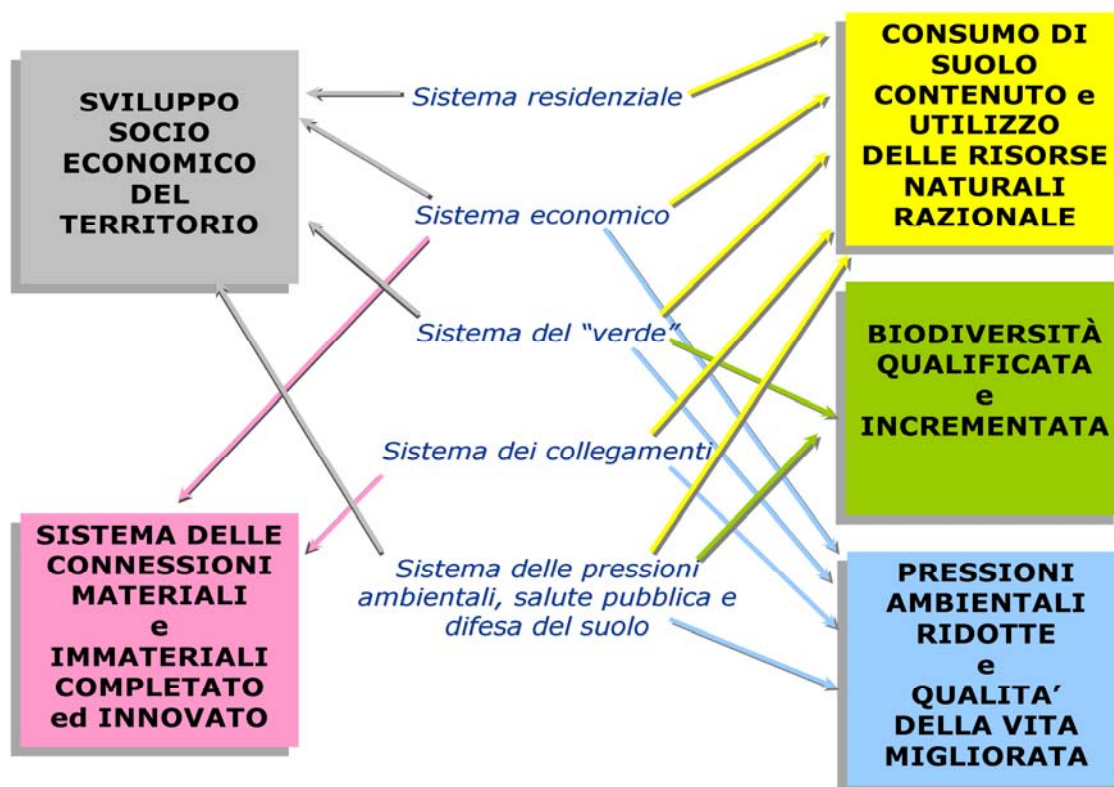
SVILUPPO SOCIO ECONOMICO DEL TERRITORIO

Sistema residenziale

Sistema economico

Sistema del "verde"

Sistema dei collegamenti

Sistema delle pressioni ambientali, salute pubblica e difesa del suolo

CONSUMO DI SUOLO CONTENUTO e UTILIZZO DELLE RISORSE NATURALI RAZIONALE

BIODIVERSITÀ QUALIFICATA e INCREMENTATA

SISTEMA DELLE CONNESSIONI MATERIALI e IMMATERIALI COMPLETATO ed INNOVATO

PRESSIONI AMBIENTALI RIDOTTE e QUALITA' DELLA VITA MIGLIORATA